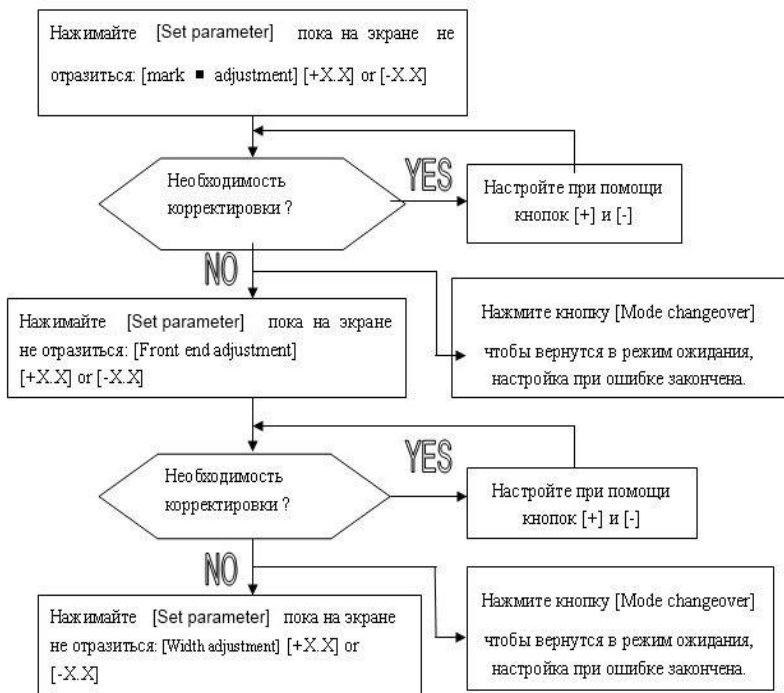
Нажимайте [Set parameter] пока на экране не отразиться: [mark ■ adjustment] [+X.X] or [-X.X]

Необходимость корректировки ?

YES

Настройте при помощи кнопок [+] и [-]

NO

Нажимайте [Set parameter] пока на экране не отразиться: [Front end adjustment] [+X.X] or [-X.X]

Нажмите кнопку [Mode changeover]

чтобы вернутся в режим ожидания, настройка при ошибке закончена.

Необходимость корректировки ?

YES

Настройте при помощи кнопок [+] и [-]

NO

Нажимайте [Set parameter] пока на экране не отразиться: [Width adjustment] [+X.X] or [-X.X]

Нажмите кнопку [Mode changeover]

чтобы вернутся в режим ожидания, настройка при ошибке закончена.